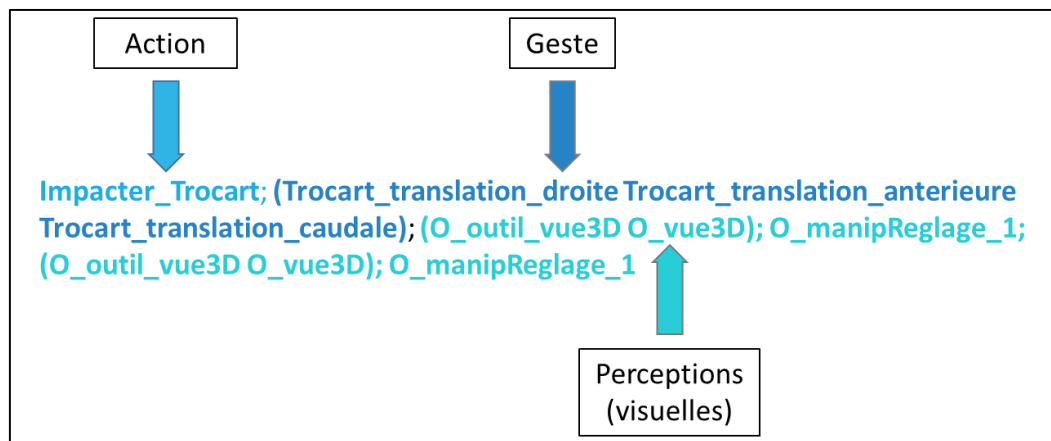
Action

Geste

Impacter_Trocart; (Trocart_translation_droite Trocart_translation_anterieure Trocart_translation_caudale); (O_outil_vue3D O_vue3D); O_manipReglage_1; (O_outil_vue3D O_vue3D); O_manipReglage_1

Perceptions (visuelles)